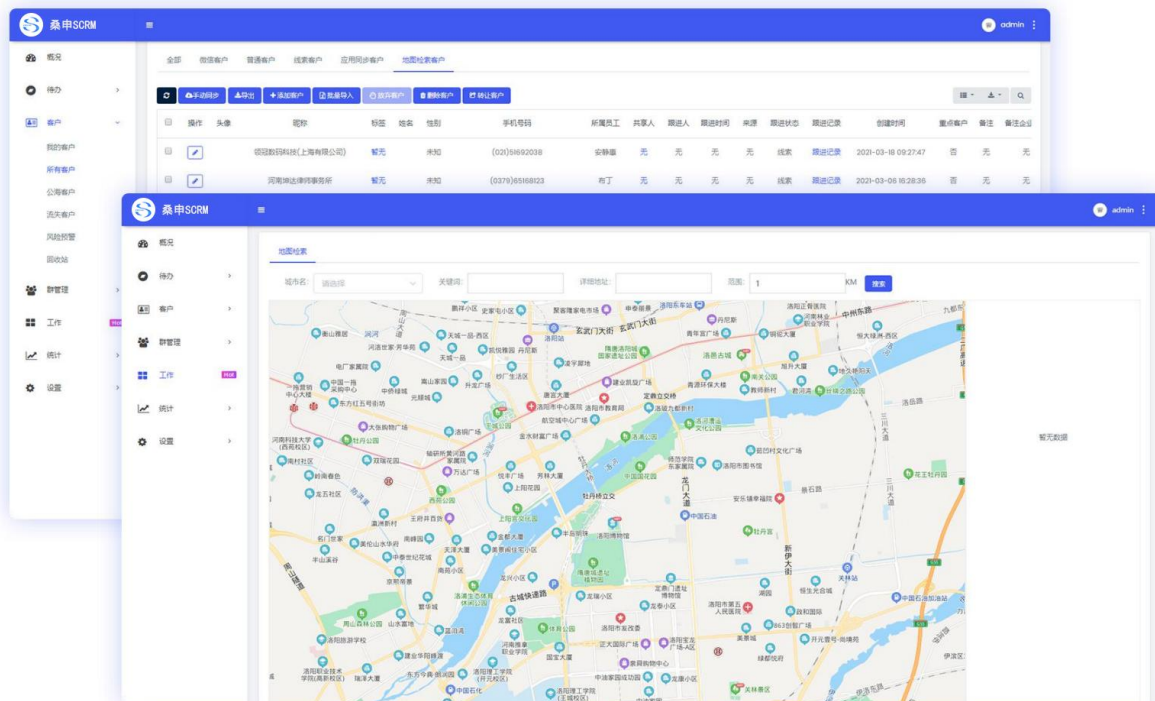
桑申SCRM
admin
概况
待办
客户
我的客户
所有客户
公海客户
流失客户
风险预警
回收站
群管理
工作
统计
设置

全部 微信客户 普通客户 线索客户 应用同步客户 地图检索客户

手动同步 导出 添加客户 批量导入 放弃客户 删除客户 转让客户

| | 操作 | 头像 | 昵称 | 标签 | 姓名 | 性别 | 手机号码 | 所属员工 | 共享人 | 跟进人 | 跟进时间 | 来源 | 跟进状态 | 跟进记录 | 创建时间 | 重点客户 | 备注 | 备注企业 |
|---|---|---|---|---|---|---|---|---|---|---|---|---|---|---|---|---|---|---|
| | | | 领冠数码科技(上海有限公司) | 暂无 | | 未知 | (021)51692038 | 安静雅 | 无 | 无 | 无 | 无 | 线索 | 跟进记录 | 2021-03-18 09:27:47 | 否 | 无 | 无 |
| | | | 河南坤达律师事务所 | 暂无 | | 未知 | (0379)65168123 | 布丁 | 无 | 无 | 无 | 无 | 线索 | 跟进记录 | 2021-03-06 16:28:36 | 否 | 无 | 无 |

桑申SCRM
admin
概况
待办
客户
群管理
工作
统计
设置

地图检索
城市名: 请选择
关键词:
详细地址:
范围: 1 KM
搜索

暂无数据

中州东路 玄武门大街 洛阳市中心医院 洛阳市教育局 牡丹公园 西苑公园 上阳宫文化园 古城快速路 洛阳市第五人民医院 中国石油 洛阳博物馆 隋唐城遗址植物园 洛阳理工学院 龙门大道 新伊大街 王城大道 周山森林公园 洛阳旅游学校 国宝大厦 中国石化 关林景区 洛邑古城 牡丹阁 安乐镇幸福苑 聂泰路 九都路 三川大道 牡丹广场